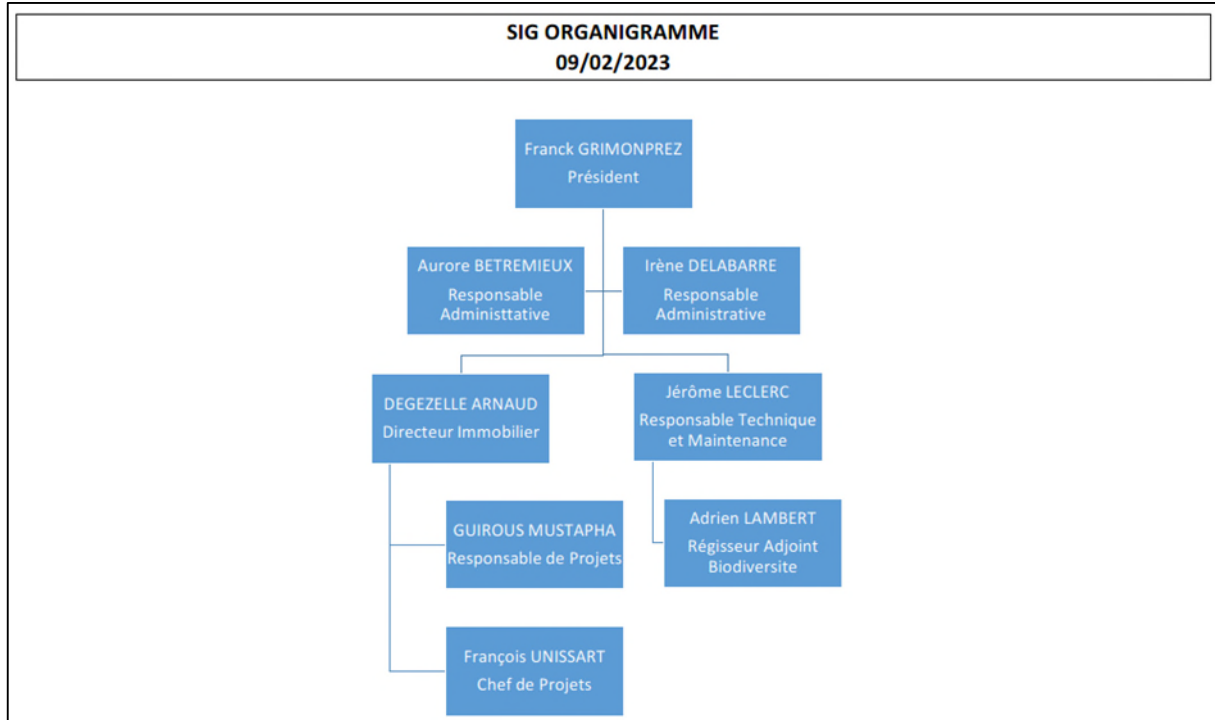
SIG ORGANIGRAMME
09/02/2023

Franck GRIMONPREZ
Président

Aurore BETREMIEUX
Responsable Administtative

Irène DELABARRE
Responsable Administrative

DEGEZELLE ARNAUD
Directeur Immobilier

Jérôme LECLERC
Responsable Technique et Maintenance

GUIROUS MUSTAPHA
Responsable de Projets

Adrien LAMBERT
Régisseur Adjoint Biodiversite

François UNISSART
Chef de Projets